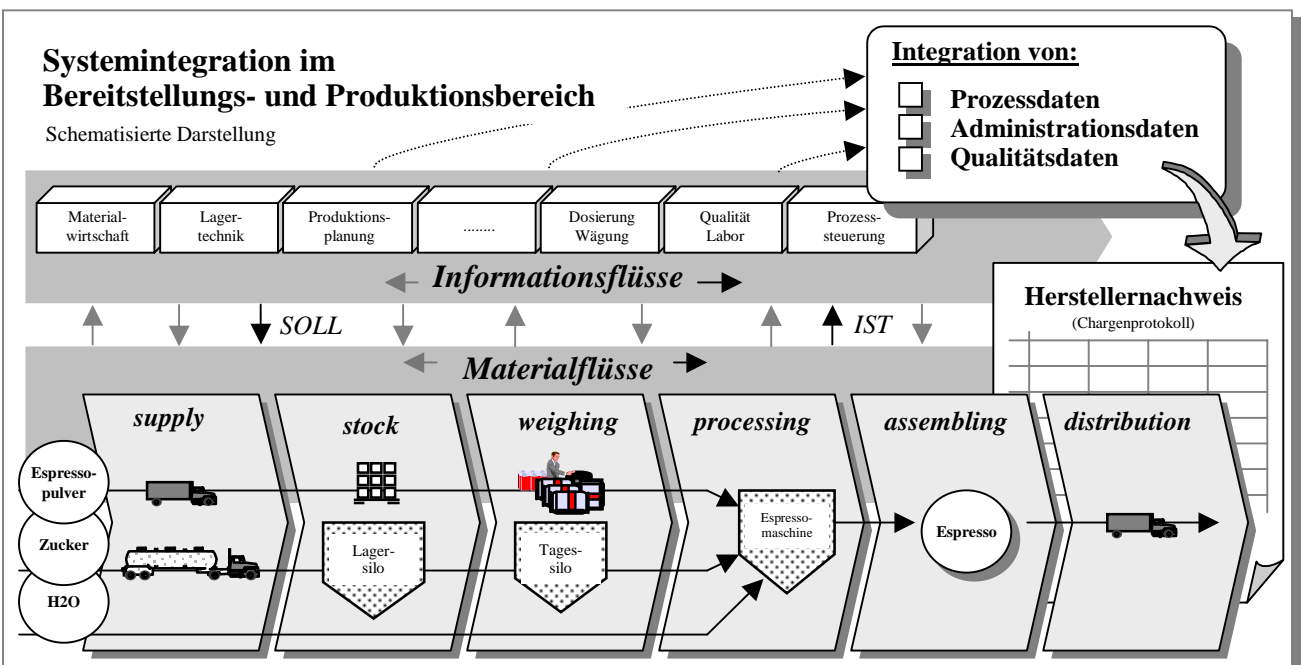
Systemintegration im Bereitstellungs- und Produktionsbereich

Schematisierte Darstellung

Integration von:

Prozessdaten
Administrationsdaten
Qualitätsdaten

Materialwirtschaft | Lagertechnik | Produktionsplanung | ........ | Dosierung Wägung | Qualität Labor | Prozesssteuerung

Informationsflüsse

SOLL

IST

Herstellernachweis
(Chargenprotokoll)

Materialflüsse

supply | stock | weighing | processing | assembling | distribution

Espressopulver

Zucker

H2O

Lagersilo

Tagessilo

Espressomaschine

Espresso